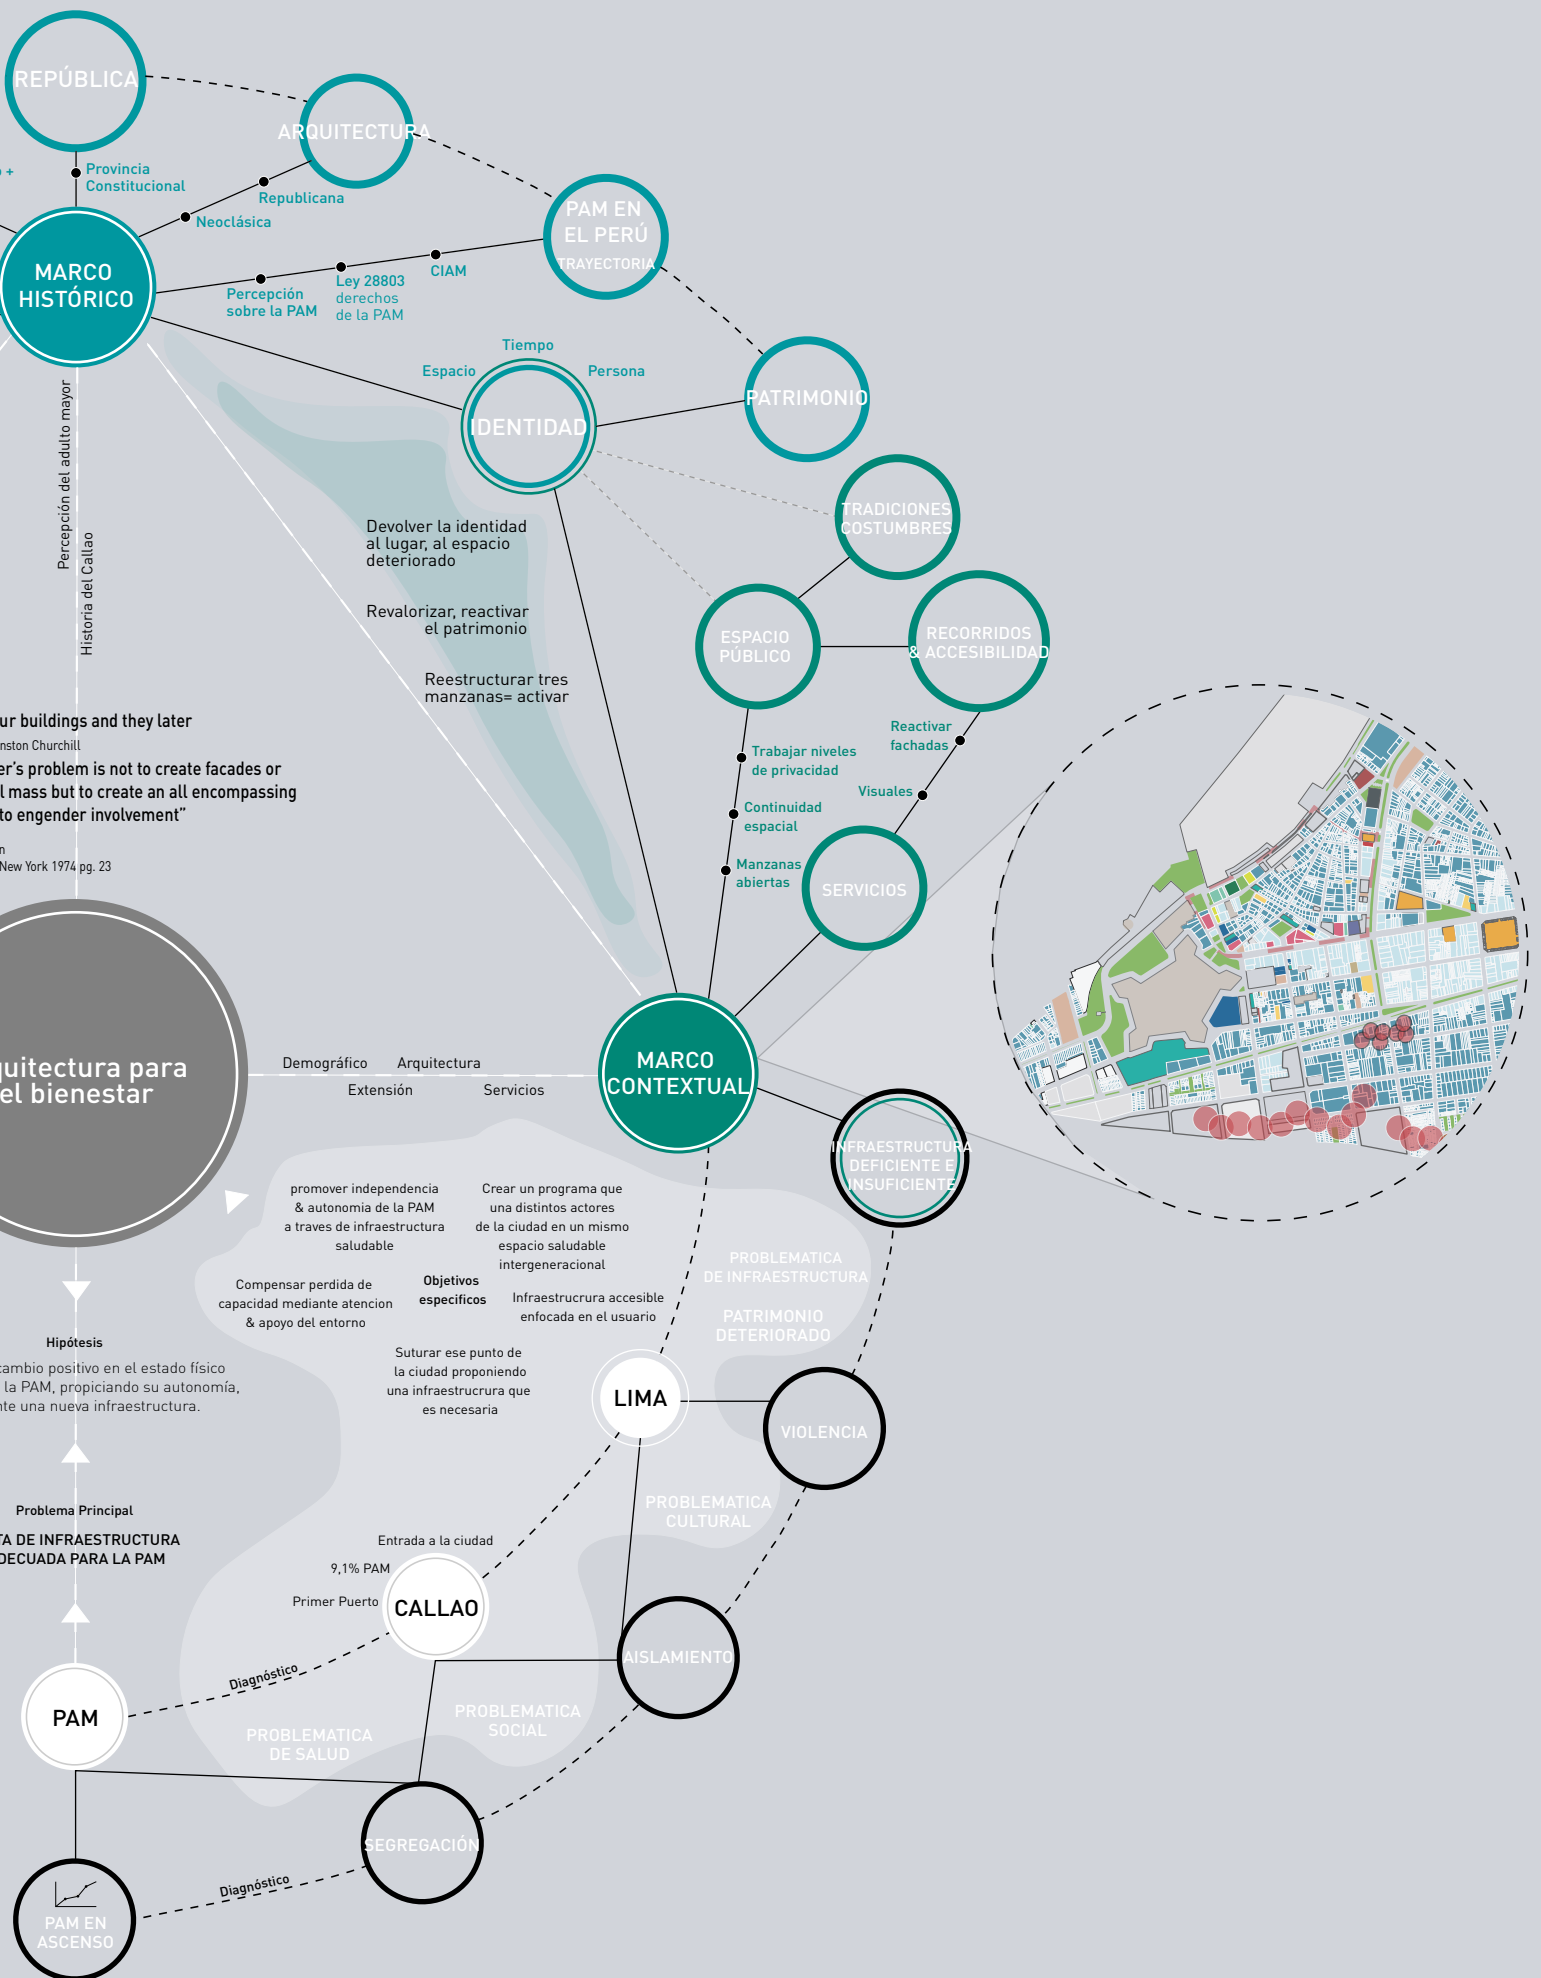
REPÚBLICA
ARQUITECTURA
Provincia Constitucional
Republicana
Neoclásica
PAM EN EL PERÚ
TRAYECTORIA
MARCO HISTÓRICO
Percepción sobre la PAM
Ley 28803 derechos de la PAM
CIAM
PATRIMONIO
Tiempo
Espacio
Persona
IDENTIDAD
Percepción del adulto mayor
Historia del Callao
Devolver la identidad al lugar, al espacio deteriorado
Revalorizar, reactivar el patrimonio
Reestructurar tres manzanas= activar
TRADICIONES COSTUMBRES
ESPACIO PÚBLICO
RECORRIDOS & ACCESIBILIDAD
ur buildings and they later
nston Churchill
er's problem is not to create facades or l mass but to create an all encompassing to engender involvement"
n
New York 1974 pg. 23
Reactivar fachadas
Trabajar niveles de privacidad
Visuales
Continuidad espacial
Manzanas abiertas
SERVICIOS
uitectura para el bienestar
Demográfico
Arquitectura
Extensión
Servicios
MARCO CONTEXTUAL
INFRAESTRUCTURA DEFICIENTE E INSUFICIENTE
promover independencia & autonomia de la PAM a traves de infraestructura saludable
Crear un programa que una distintos actores de la ciudad en un mismo espacio saludable intergeneracional
PROBLEMATICA DE INFRAESTRUCTURA
Compensar perdida de capacidad mediante atencion & apoyo del entorno
Objetivos especificos
Infraestrucrura accesible enfocada en el usuario
PATRIMONIO DETERIORADO
Hipótesis
ambio positivo en el estado físico la PAM, propiciando su autonomía, te una nueva infraestructura.
Suturar ese punto de la ciudad proponiendo una infraestrucrura que es necesaria
LIMA
VIOLENCIA
Problema Principal
A DE INFRAESTRUCTURA ECUADA PARA LA PAM
PROBLEMATICA CULTURAL
Entrada a la ciudad
9,1% PAM
Primer Puerto
CALLAO
AISLAMIENTO
Diagnóstico
PAM
PROBLEMATICA SOCIAL
PROBLEMATICA DE SALUD
SEGREGACIÓN
Diagnóstico
PAM EN ASCENSO